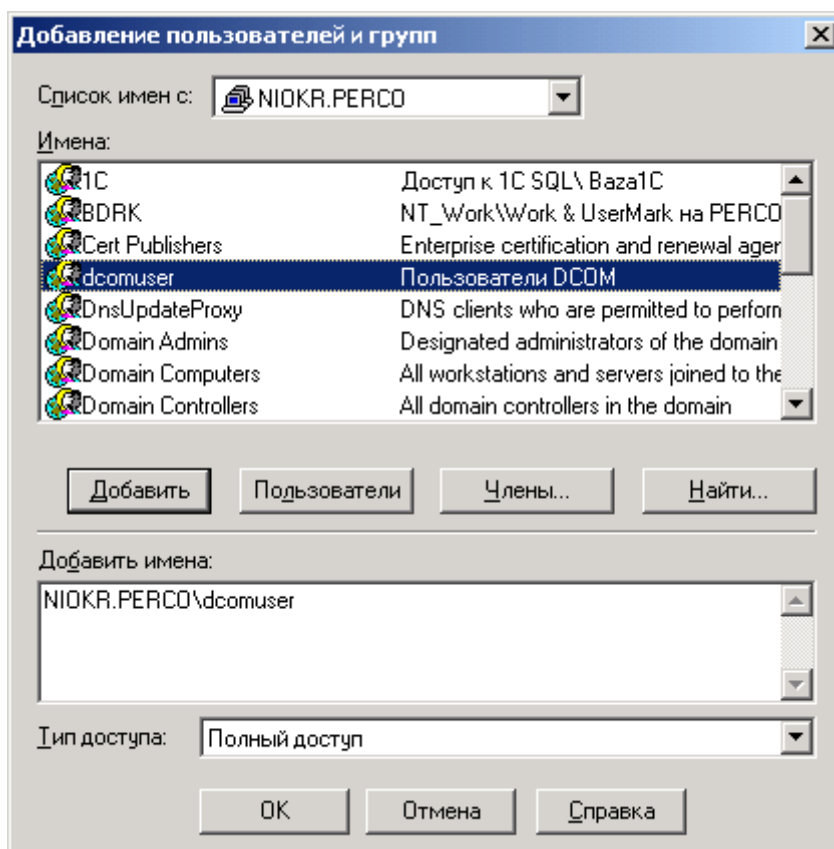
Добавление пользователей и групп

Список имен с: NIOKR.PERCO

Имена:

| | |
|---|---|
| 1C | Доступ к 1C SQL\ Baza1C |
| BDRK | NT_Work\Work & UserMark на PERCO |
| Cert Publishers | Enterprise certification and renewal ager |
| dcomuser | Пользователи DCOM |
| DnsUpdateProxy | DNS clients who are permitted to perforn |
| Domain Admins | Designated administrators of the domain |
| Domain Computers | All workstations and servers joined to the |
| Domain Controllers | All domain controllers in the domain |

Добавить Пользователи Члены... Найти...

Добавить имена:

NIOKR.PERCO\dcomuser

Тип доступа: Полный доступ

OK Отмена Справка